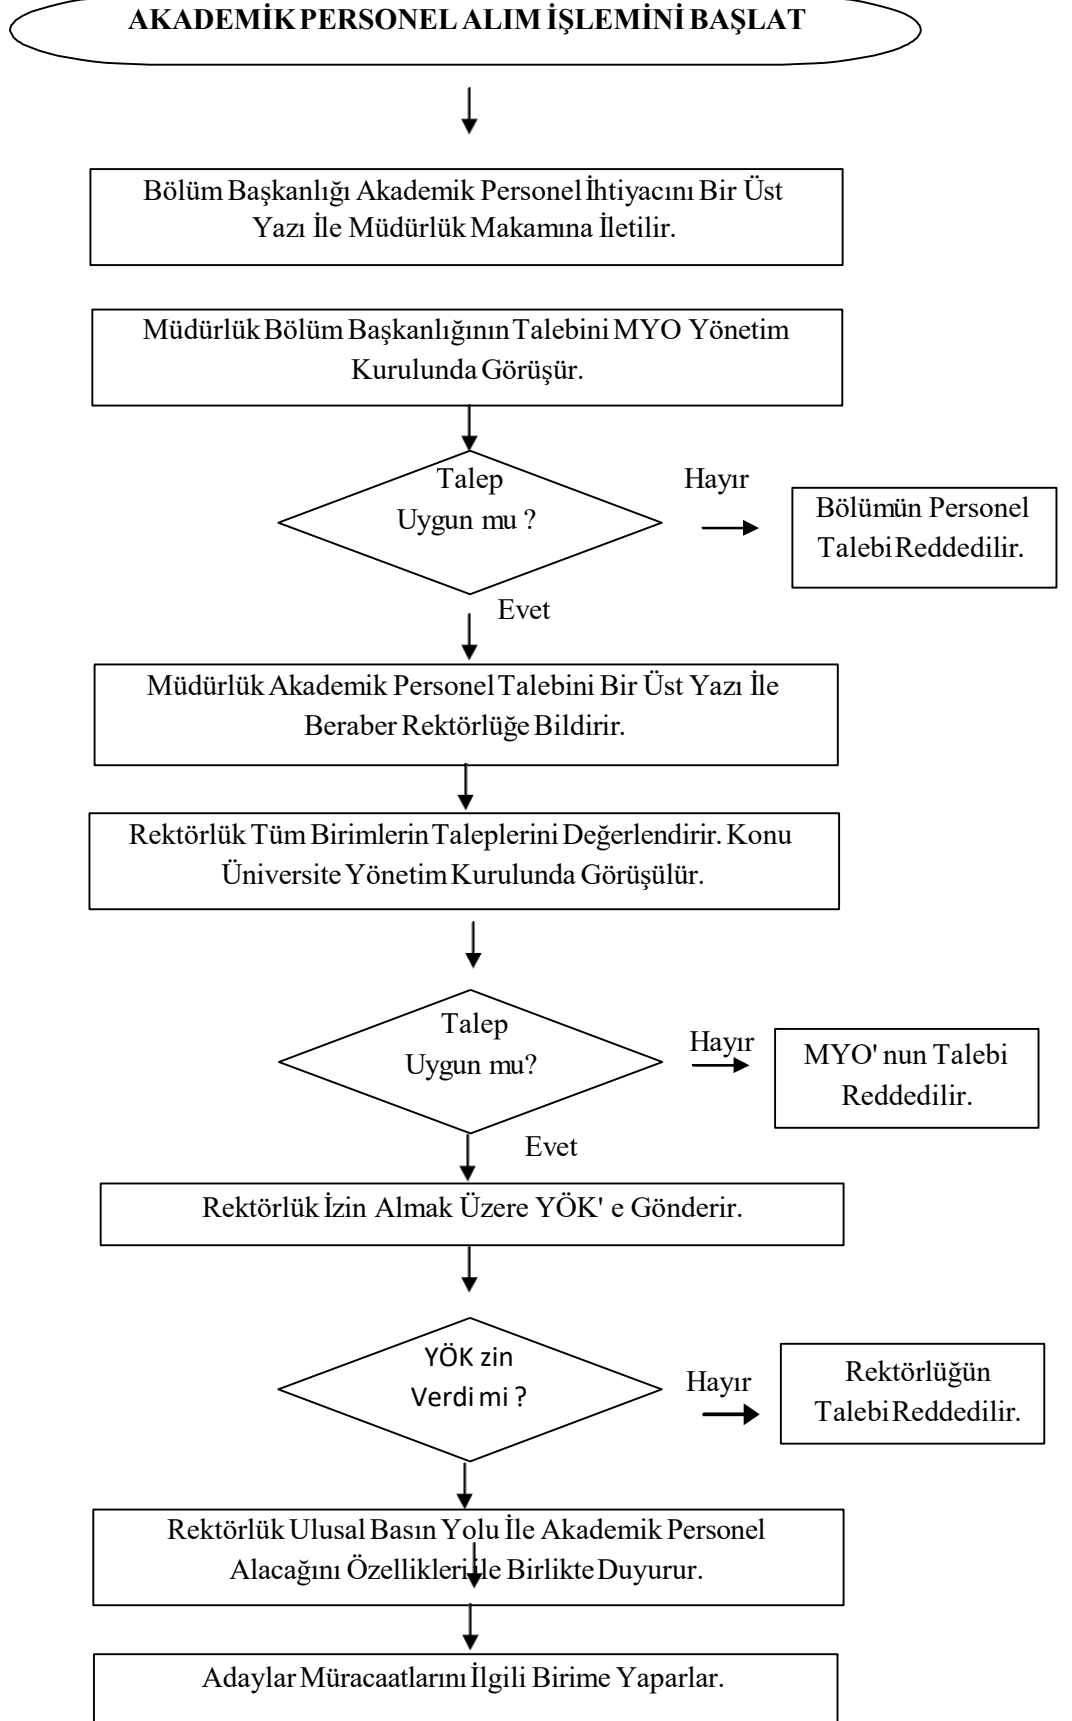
AKADEMİK PERSONEL ALIM İŞLEMİNİ BAŞLAT

Bölüm Başkanlığı Akademik Personel İhtiyacını Bir Üst Yazı İle Müdürlük Makamına İletilir.

Müdürlük Bölüm Başkanlığının Talebini MYO Yönetim Kurulunda Görüşür.

Talep Uygun mu ?

Hayır

Bölümün Personel Talebi Reddedilir.

Evet

Müdürlük Akademik Personel Talebini Bir Üst Yazı İle Beraber Rektörlüğe Bildirir.

Rektörlük Tüm Birimlerin Taleplerini Değerlendirir. Konu Üniversite Yönetim Kurulunda Görüşülür.

Talep Uygun mu?

Hayır

MYO' nun Talebi Reddedilir.

Evet

Rektörlük İzin Almak Üzere YÖK' e Gönderir.

YÖK zin Verdi mi ?

Hayır

Rektörlüğün Talebi Reddedilir.

Rektörlük Ulusal Basın Yolu İle Akademik Personel Alacağını Özellikleri İle Birlikte Duyurur.

Adaylar Müracaatlarını İlgili Birime Yaparlar.